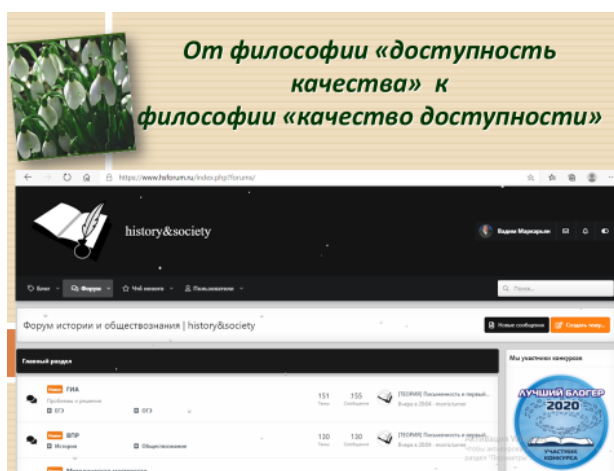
От философии «доступность качества» к философии «качество доступности»

https://www.hsforum.ru/index.php?forums/

history&society

Вадим Маркарьян

Блог Форум Что нового Пользователи

Поиск...

Форум истории и обществознания | history&society

Новые сообщения Создать тему...

Главный раздел

Мы участники конкурсов

Новое ГИА
Проблемы и решения
ЕГЭ ОГЭ
151 Темы 155 Сообщения
[ТЕОРИЯ] Письменность и первый...
Вчера в 20:04 · пользователь

Новое ВПР
История Обществознание
130 Темы 130 Сообщения
[ТЕОРИЯ] Письменность и первый...
Вчера в 20:04 · пользователь

ЛУЧШИЙ БЛОГЕР 2020 УЧАСТНИК КОНКУРСА

Активация Windows
Чтобы активировать Windows, перейдите в раздел "Параметры".